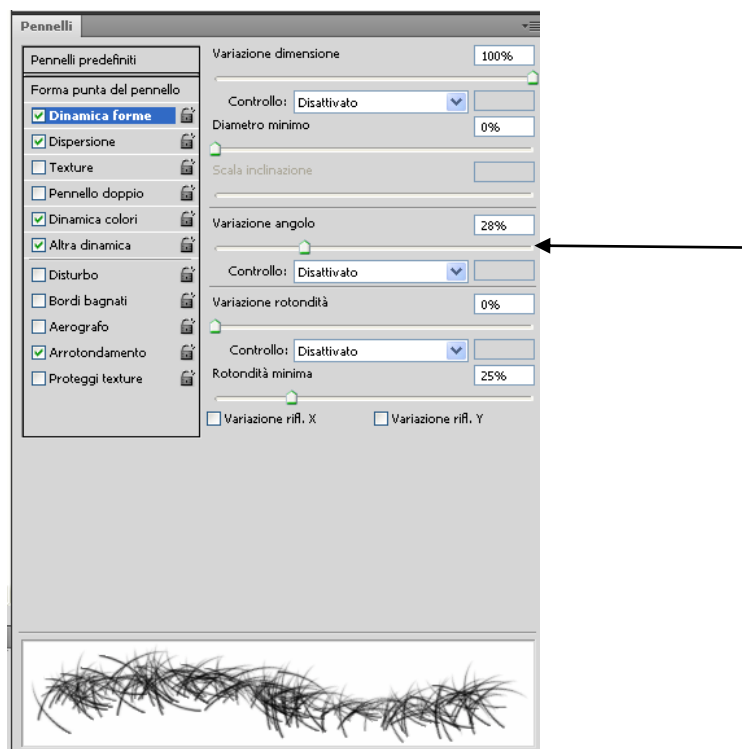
Pennelli

Pennelli predefiniti

Forma punta del pennello

Dinamica forme

Dispersione

Texture

Pennello doppio

Dinamica colori

Altra dinamica

Disturbo

Bordi bagnati

Aerografo

Arrotondamento

Proteggi texture

Variazione dimensione 100%

Controllo: Disattivato

Diametro minimo 0%

Scala inclinazione

Variazione angolo 28%

Controllo: Disattivato

Variazione rotondità 0%

Controllo: Disattivato

Rotondità minima 25%

Variazione rifl. X

Variazione rifl. Y